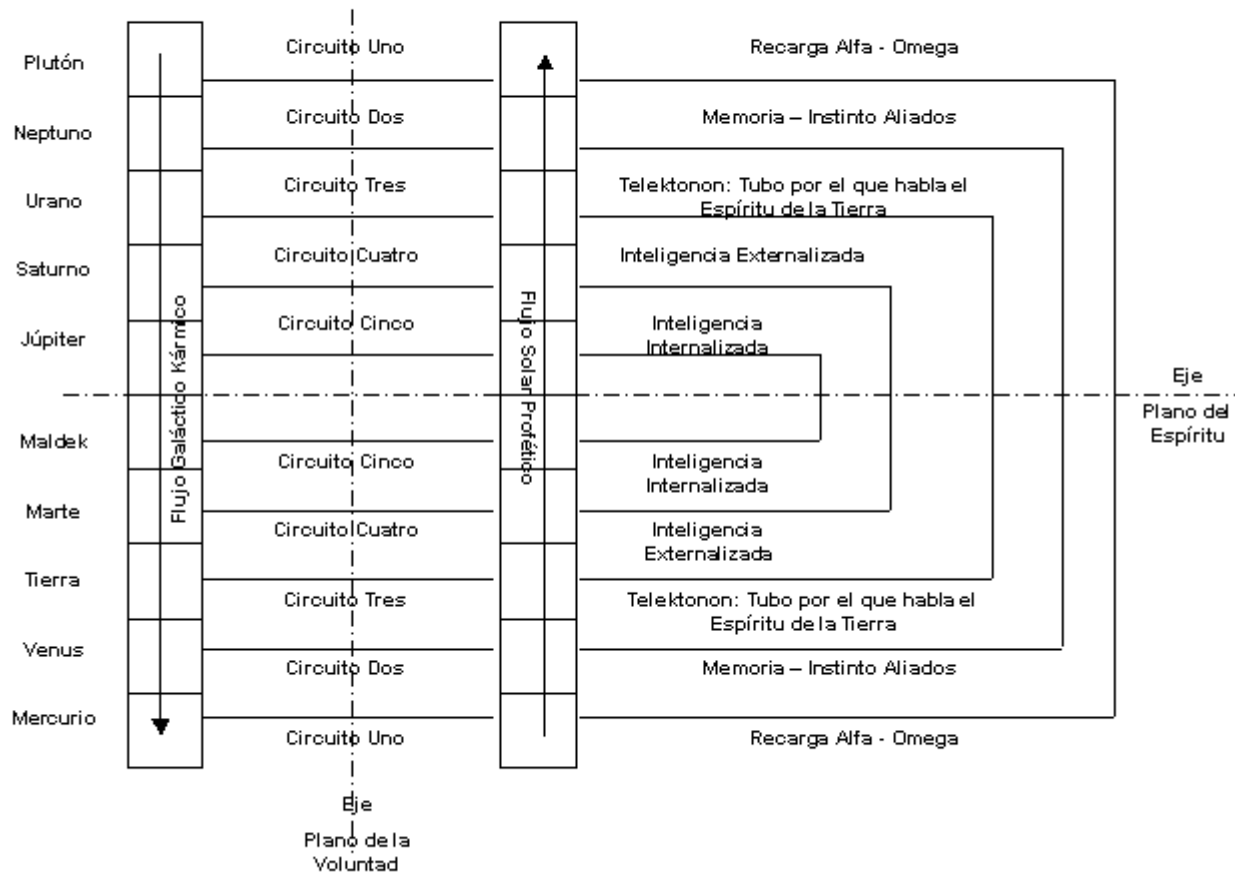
Plutón
Circuito Uno
Recarga Alfa - Omega

Neptuno
Circuito Dos
Memoria – Instinto Aliados

Urano
Circuito Tres
Telektonon: Tubo por el que habla el Espíritu de la Tierra

Saturno
Circuito Cuatro
Inteligencia Externalizada

Júpiter
Circuito Cinco
Inteligencia Internalizada

Flujo Galáctico Kármico
Flujo Solar Profético

Eje
Plano del Espíritu

Maldek
Circuito Cinco
Inteligencia Internalizada

Marte
Circuito Cuatro
Inteligencia Externalizada

Tierra
Circuito Tres
Telektonon: Tubo por el que habla el Espíritu de la Tierra

Venus
Circuito Dos
Memoria – Instinto Aliados

Mercurio
Circuito Uno
Recarga Alfa - Omega

Eje
Plano de la Voluntad